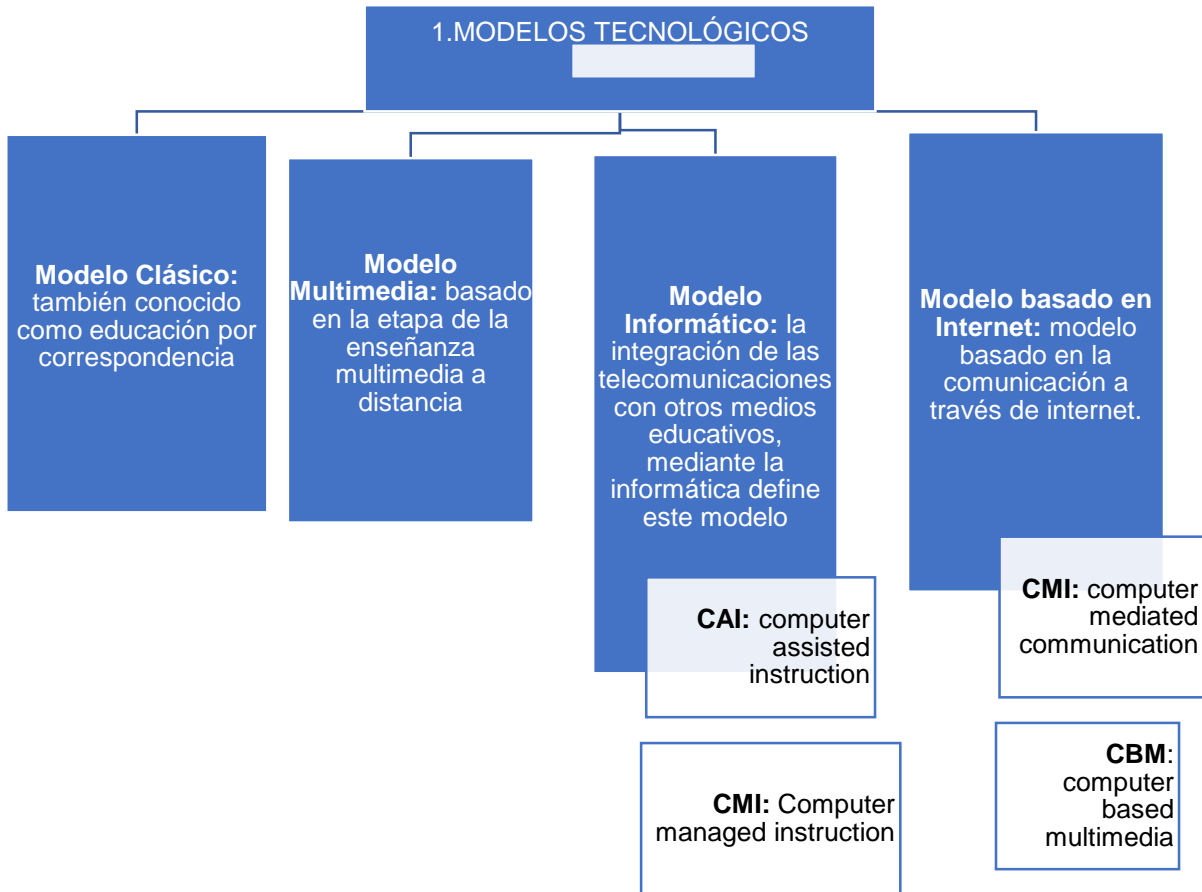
1.MODELOS TECNOLÓGICOS

**Modelo Clásico:** también conocido como educación por correspondencia

**Modelo Multimedia:** basado en la etapa de la enseñanza multimedia a distancia

**Modelo Informático:** la integración de las telecomunicaciones con otros medios educativos, mediante la informática define este modelo

**CAI:** computer assisted instruction

**CMI:** Computer managed instruction

**Modelo basado en Internet:** modelo basado en la comunicación a través de internet.

**CMI:** computer mediated communication

**CBM**: computer based multimedia